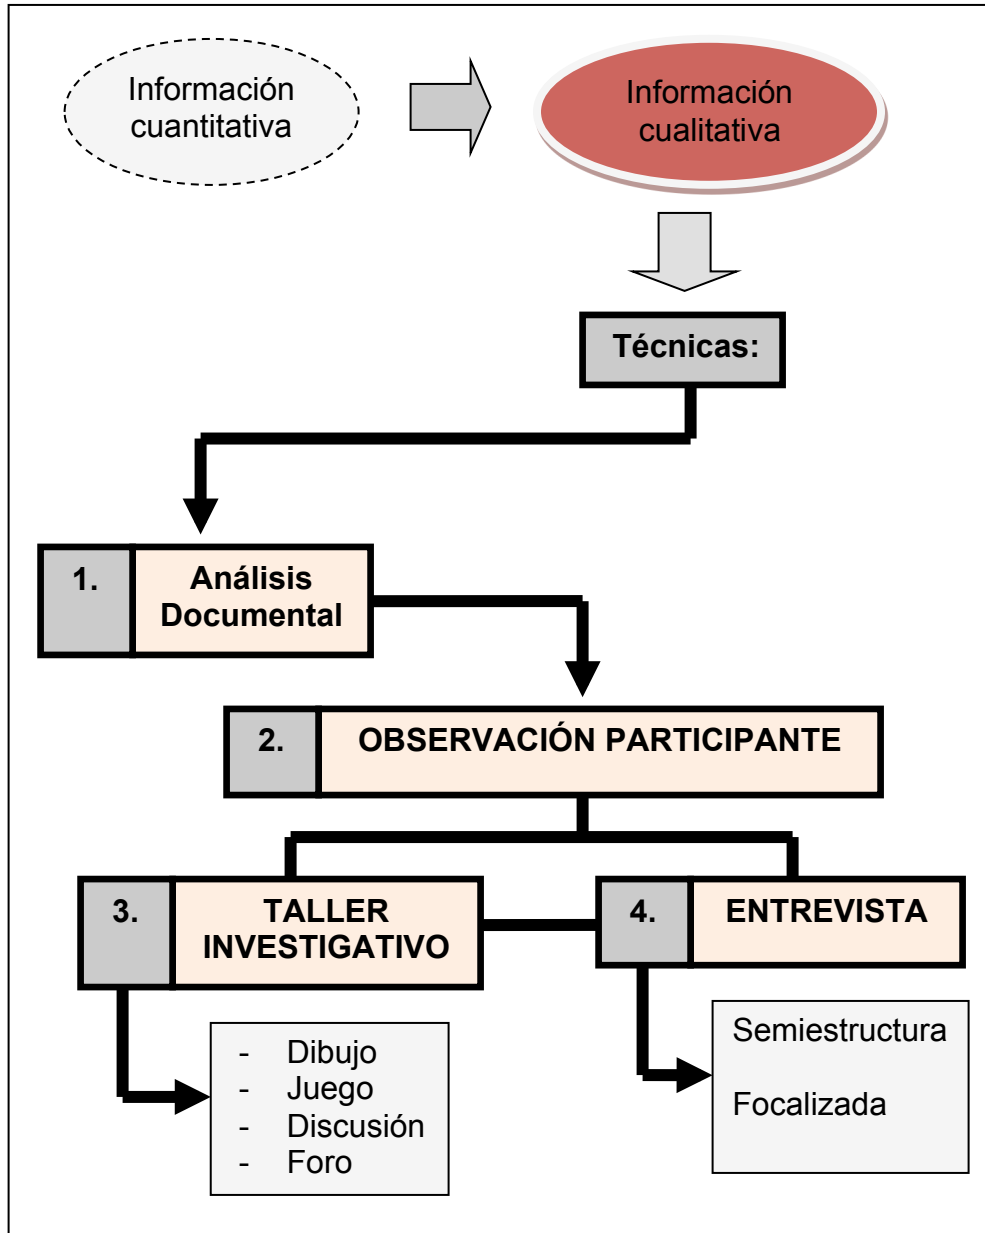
Información cuantitativa

Información cualitativa

Técnicas:

1. Análisis Documental

2. OBSERVACIÓN PARTICIPANTE

3. TALLER INVESTIGATIVO

4. ENTREVISTA

- Dibujo
- Juego
- Discusión
- Foro

Semiestructura

Focalizada